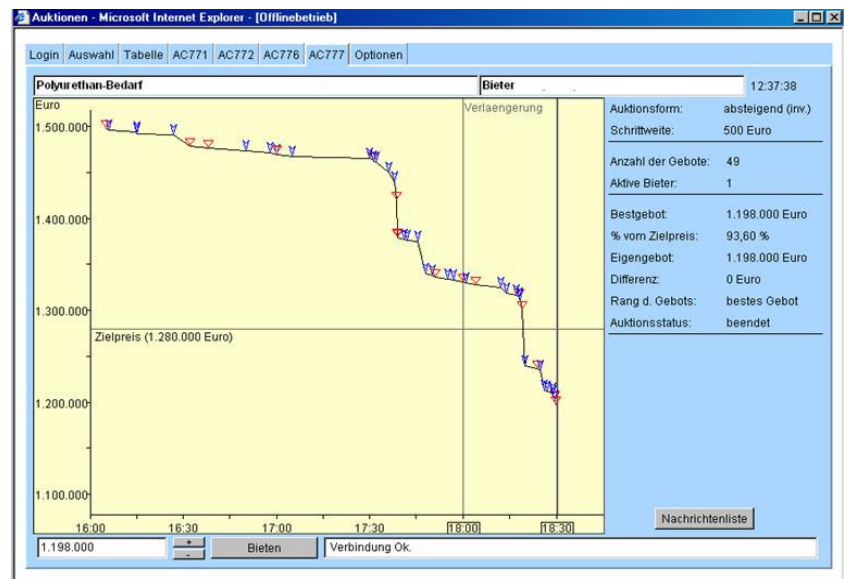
Auktionen - Microsoft Internet Explorer - [Offlinebetrieb]

Login | Auswahl | Tabelle | AC771 | AC772 | AC776 | AC777 | Optionen

Polyurethan-Bedarf

Bieter

12:37:38

Euro

Verlaengerung

1.500.000

1.400.000

1.300.000

Zielpreis (1.280.000 Euro)

1.200.000

1.100.000

16:00 16:30 17:00 17:30 18:00 18:30

| | |
|---|---|
| Auktionsform: | absteigend (inv.) |
| Schrittweite: | 500 Euro |
| Anzahl der Gebote: | 49 |
| Aktive Bieter: | 1 |
| Bestgebot: | 1.198.000 Euro |
| % vom Zielpreis: | 93,60 % |
| Eigengebot: | 1.198.000 Euro |
| Differenz: | 0 Euro |
| Rang d. Gebots: | bestes Gebot |
| Auktionsstatus: | beendet |

Nachrichtenliste

1.198.000

+

-

Bieten

Verbindung Ok.